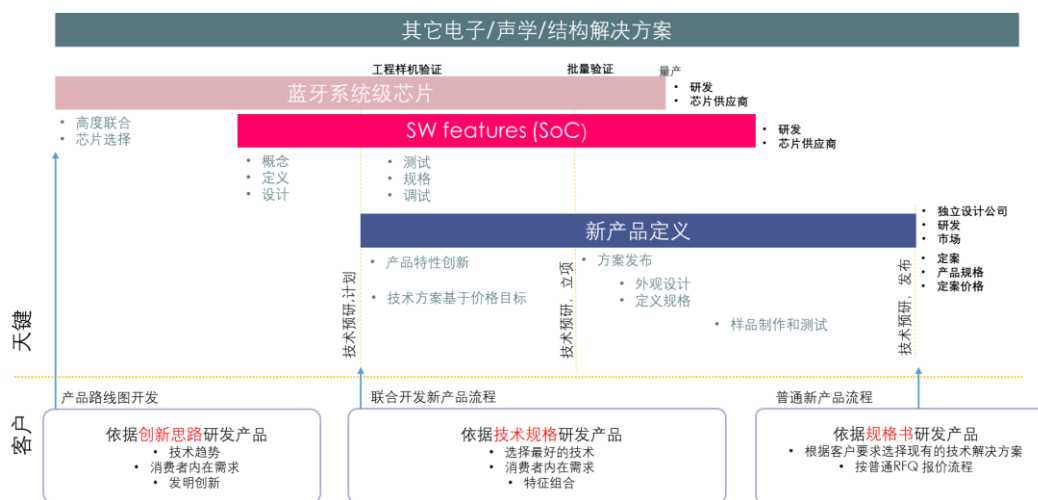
其它电子/声学/结构解决方案

工程样机验证
批量验证
量产

蓝牙系统级芯片
• 研发
• 芯片供应商

• 高度联合
• 芯片选择

SW features (SoC)
• 研发
• 芯片供应商

• 概念
• 定义
• 设计

• 测试
• 规格
• 调试

新产品定义
• 独立设计公司
• 研发
• 市场

• 定案
• 产品规格
• 定案价格

• 产品特性创新
• 技术方案基于价格目标

• 方案发布
• 外观设计
• 定义规格
• 样品制作和测试

技术预研，计划
技术预研，立项
技术预研，发布

天键

客户

产品路线图开发
联合开发新产品流程
普通新产品流程

依据创新思路研发产品
• 技术趋势
• 消费者内在需求
• 发明创新

依据技术规格研发产品
• 选择最好的技术
• 消费者内在需求
• 特征组合

依据规格书研发产品
• 根据客户要求选择现有的技术解决方案
• 按普通RFQ 报价流程